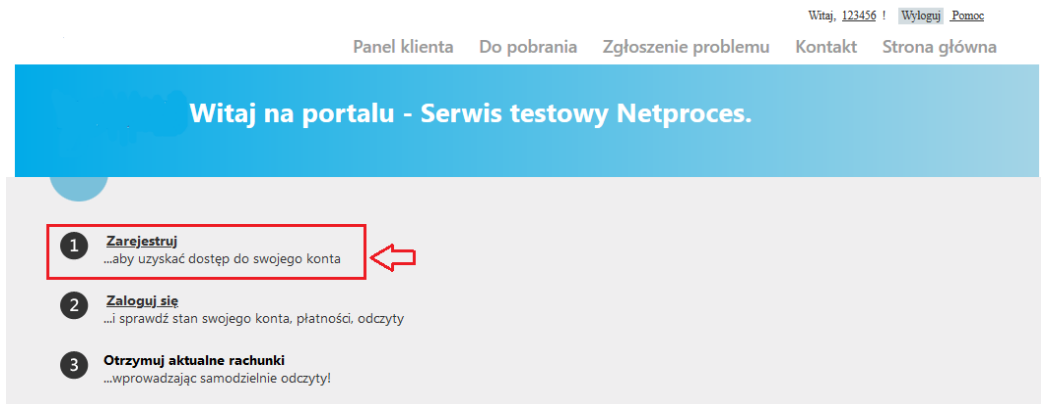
Witaj, 123456 ! Wyloguj Pomoc

Panel klienta Do pobrania Zgłoszenie problemu Kontakt Strona główna

Witaj na portalu - Serwis testowy Netproces.

1 Zarejestruj
...aby uzyskać dostęp do swojego konta

2 Zaloguj się
...i sprawdź stan swojego konta, płatności, odczyty

3 Otrzymuj aktualne rachunki
...wprowadzając samodzielnie odczyty!